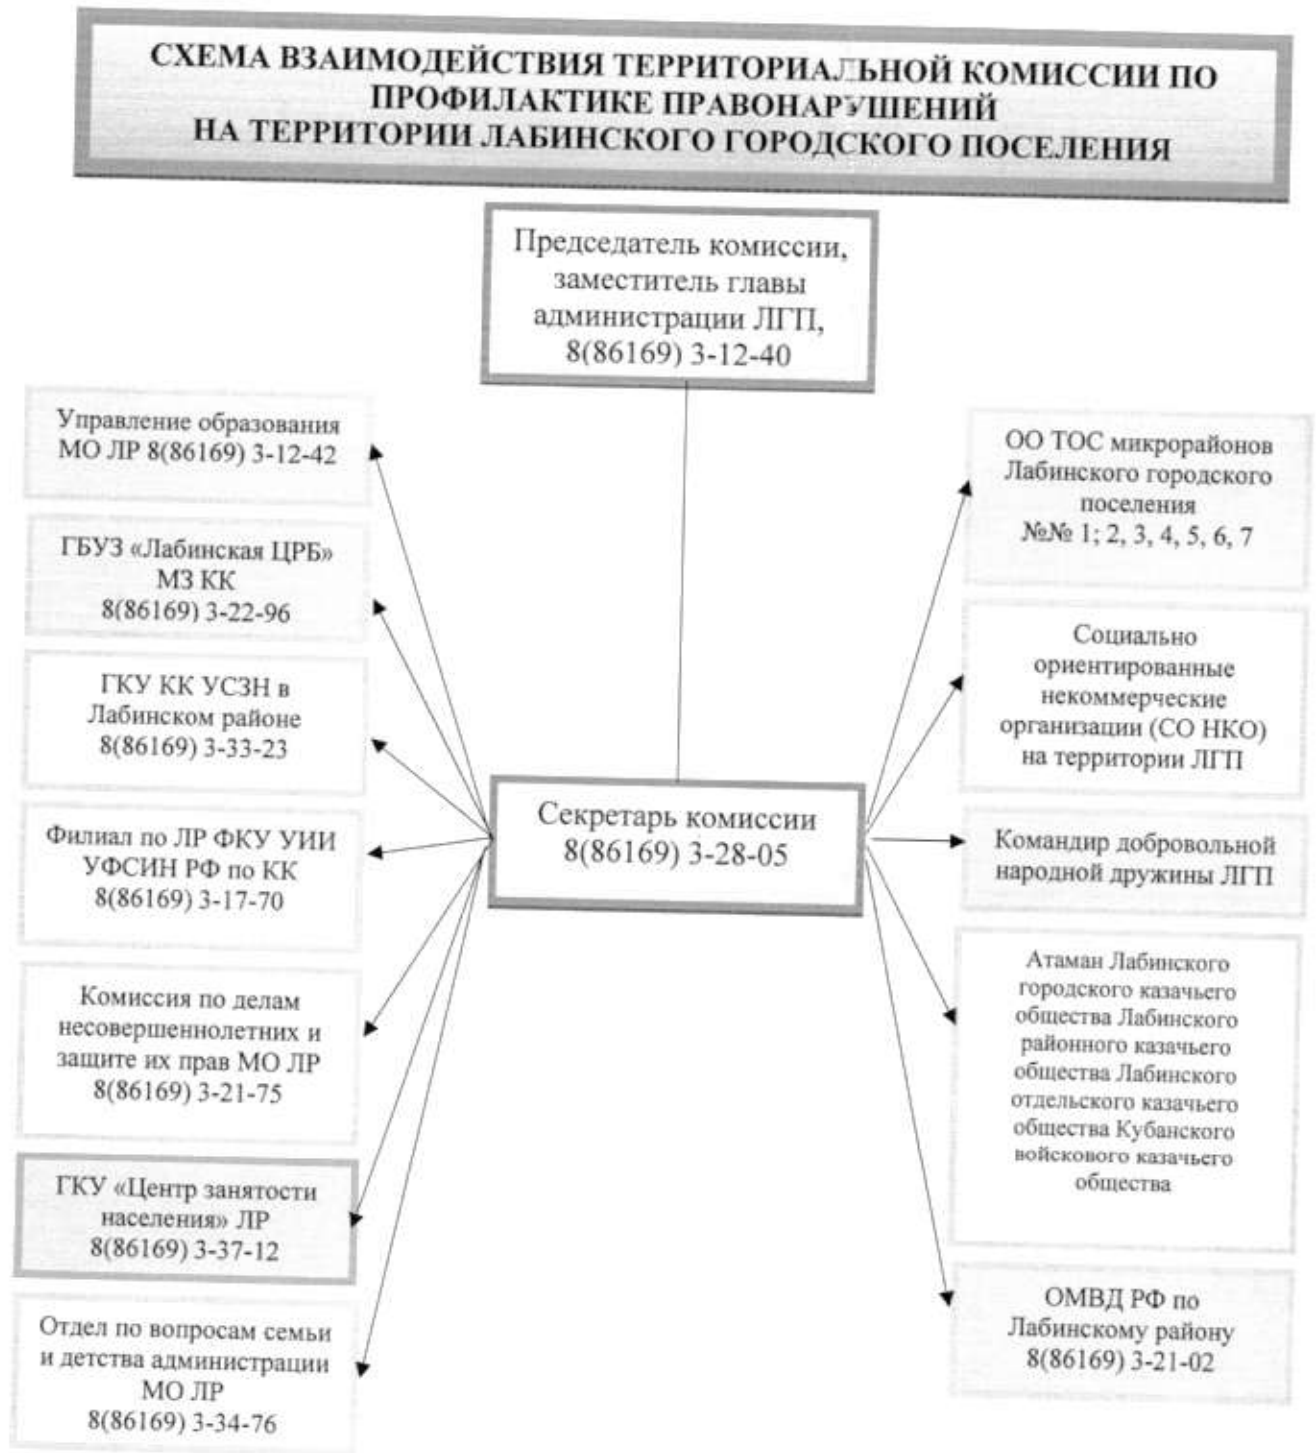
СХЕМА ВЗАИМОДЕЙСТВИЯ ТЕРРИТОРИАЛЬНОЙ КОМИССИИ ПО ПРОФИЛАКТИКЕ ПРАВОНАРУШЕНИЙ НА ТЕРРИТОРИИ ЛАБИНСКОГО ГОРОДСКОГО ПОСЕЛЕНИЯ

Председатель комиссии, заместитель главы администрации ЛГП, 8(86169) 3-12-40

Управление образования МО ЛР 8(86169) 3-12-42

ГБУЗ «Лабинская ЦРБ» МЗ КК 8(86169) 3-22-96

ГКУ КК УСЗН в Лабинском районе 8(86169) 3-33-23

Филиал по ЛР ФКУ УИИ УФСИН РФ по КК 8(86169) 3-17-70

Комиссия по делам несовершеннолетних и защите их прав МО ЛР 8(86169) 3-21-75

ГКУ «Центр занятости населения» ЛР 8(86169) 3-37-12

Отдел по вопросам семьи и детства администрации МО ЛР 8(86169) 3-34-76

Секретарь комиссии 8(86169) 3-28-05

ОО ТОС микрорайонов Лабинского городского поселения №№ 1; 2, 3, 4, 5, 6, 7

Социально ориентированные некоммерческие организации (СО НКО) на территории ЛГП

Командир добровольной народной дружины ЛГП

Атаман Лабинского городского казачьего общества Лабинского районного казачьего общества Лабинского отдельского казачьего общества Кубанского войскового казачьего общества

ОМВД РФ по Лабинскому району 8(86169) 3-21-02